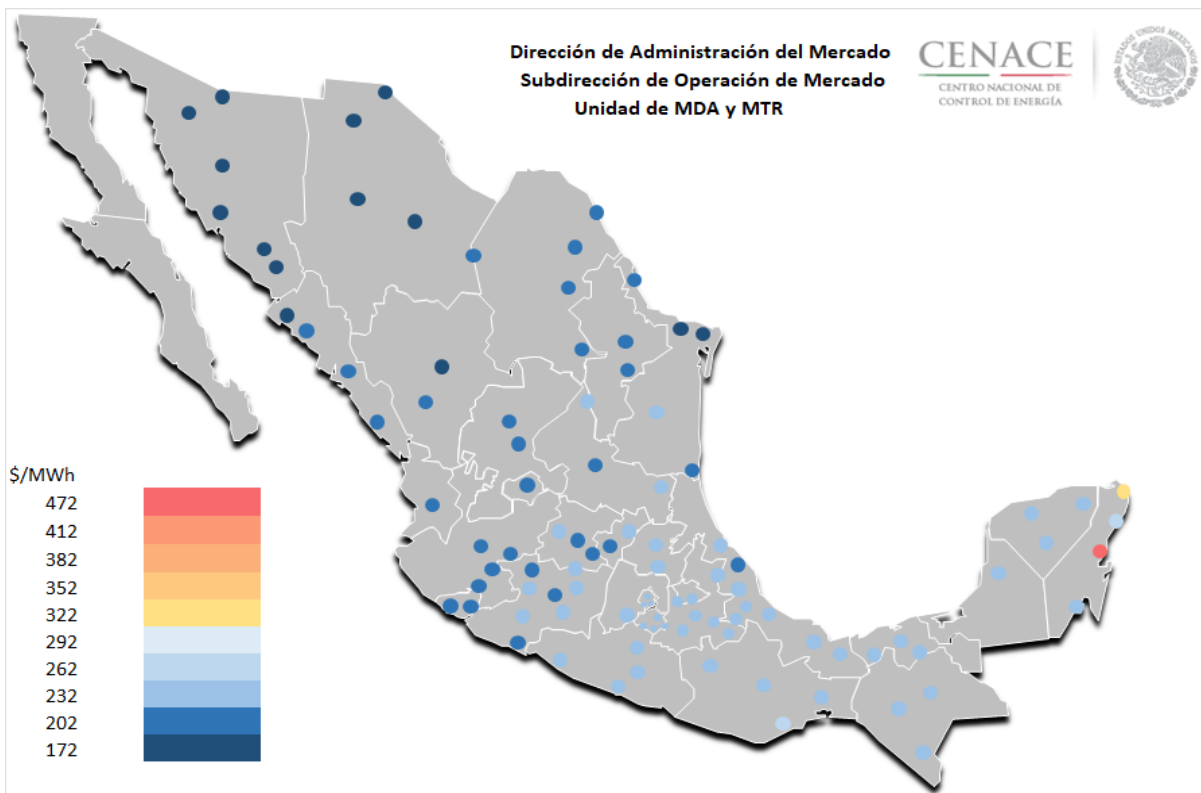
Dirección de Administración del Mercado
Subdirección de Operación de Mercado
Unidad de MDA y MTR

CENACE
CENTRO NACIONAL DE CONTROL DE ENERGÍA

ESTADOS UNIDOS MEXICANOS

$/MWh
472
412
382
352
322
292
262
232
202
172